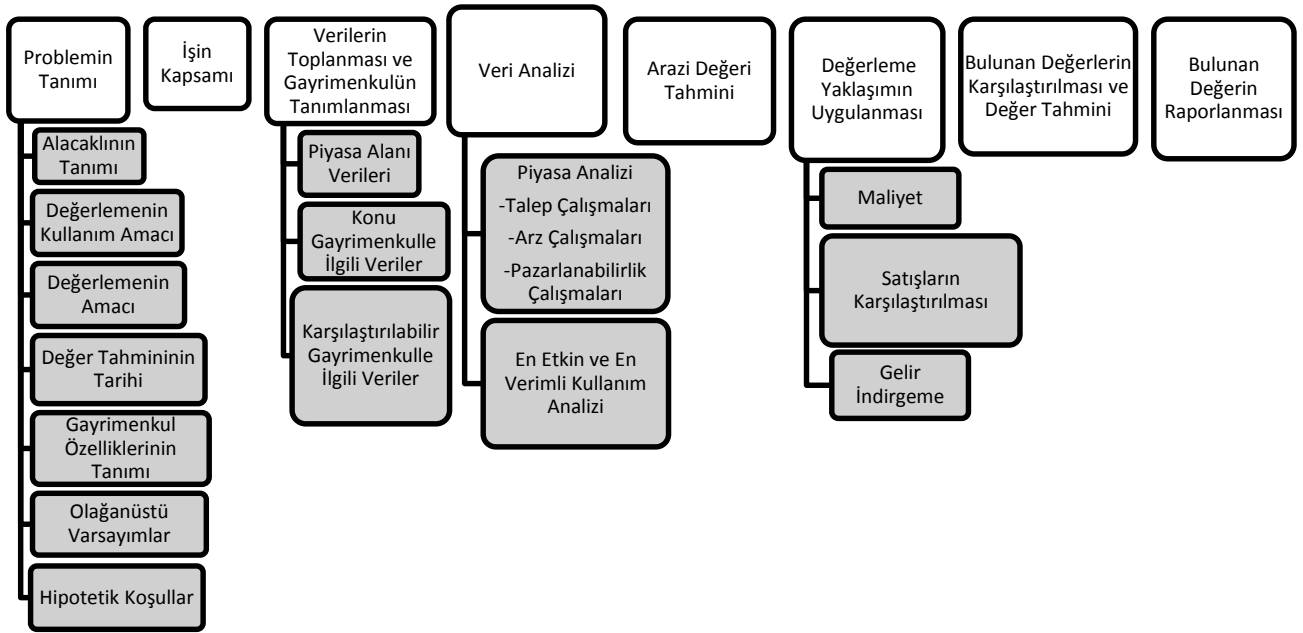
Problemin Tanımı

Alacaklının Tanımı

Değerlemenin Kullanım Amacı

Değerlemenin Amacı

Değer Tahmininin Tarihi

Gayrimenkul Özelliklerinin Tanımı

Olağanüstü Varsayımlar

Hipotetik Koşullar

İşin Kapsamı

Verilerin Toplanması ve Gayrimenkulün Tanımlanması

Piyasa Alanı Verileri

Konu Gayrimenkulle İlgili Veriler

Karşılaştırılabilir Gayrimenkulle İlgili Veriler

Veri Analizi

Piyasa Analizi
-Talep Çalışmaları
-Arz Çalışmaları
-Pazarlanabilirlik Çalışmaları

En Etkin ve En Verimli Kullanım Analizi

Arazi Değeri Tahmini

Değerleme Yaklaşımın Uygulanması

Maliyet

Satışların Karşılaştırılması

Gelir İndirgeme

Bulunan Değerlerin Karşılaştırılması ve Değer Tahmini

Bulunan Değerin Raporlanması